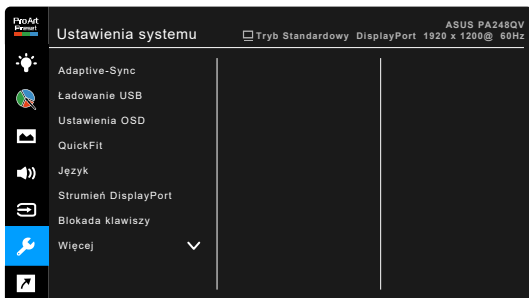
ProArt Preset

Ustawienia systemu

ASUS PA248QV

Tryb Standardowy DisplayPort 1920 x 1200@ 60Hz

Adaptive-Sync

Ładowanie USB

Ustawienia OSD

QuickFit

Język

Strumień DisplayPort

Blokada klawiszy

Więcej